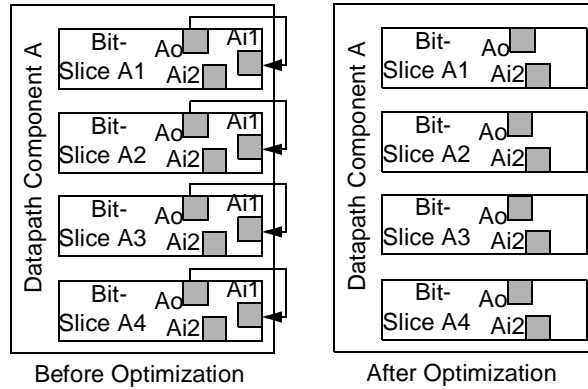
Datapath Component A

Bit-
Slice A1
Ao
Ai1
Ai2

Bit-
Slice A2
Ao
Ai1
Ai2

Bit-
Slice A3
Ao
Ai1
Ai2

Bit-
Slice A4
Ao
Ai1
Ai2

Before Optimization

Datapath Component A

Bit-
Slice A1
Ao
Ai2

Bit-
Slice A2
Ao
Ai2

Bit-
Slice A3
Ao
Ai2

Bit-
Slice A4
Ao
Ai2

After Optimization